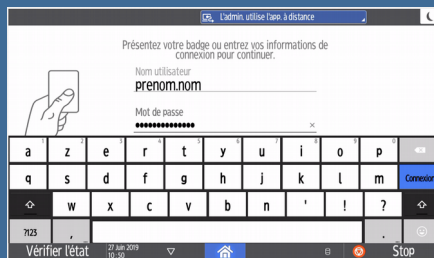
L'admin. utilise l'app. à distance

Présentez votre badge ou entrez vos informations de connexion pour continuer.

Nom utilisateur
prenom.nom

Mot de passe
••••••••••••••

a 1 z 2 e 3 r 4 t 5 y 6 u 7 i 8 o 9 p 0

q s d f g h j k l m Connexion

w x c v b n ' ! ?

?123 , .

Vérifier l'état 27 Juin 2019 10:50 Stop